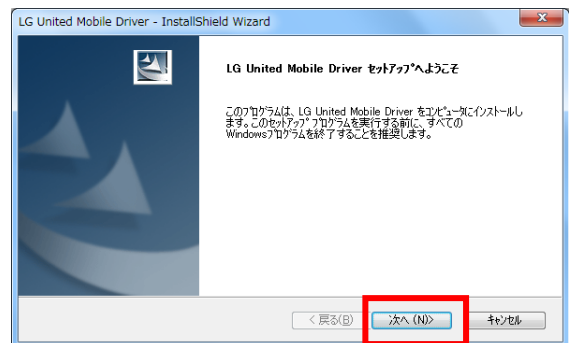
LG United Mobile Driver - InstallShield Wizard

LG United Mobile Driver セットアップへようこそ

このプログラムは、LG United Mobile Driver をコンピュータにインストールします。このセットアップ プログラムを実行する前に、すべての Windowsプログラムを終了することを推奨します。

< 戻る(B)

次へ (N)>

キャンセル